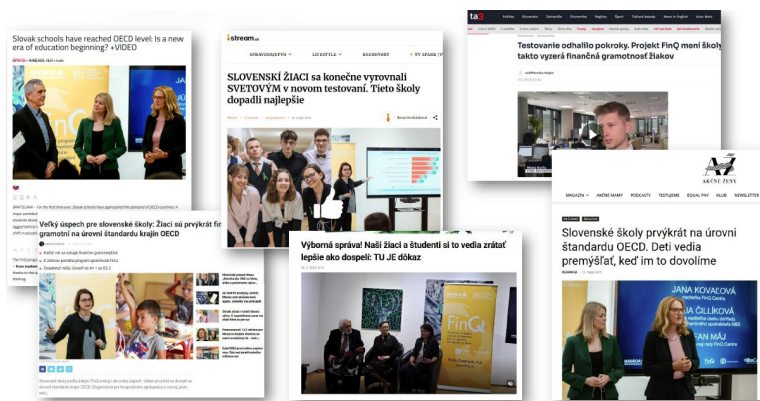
Slovak schools have reached OECD level: Is a new era of education beginning? +VIDEO

stream.sk

SPRAVODAJSTVO LIFESTYLE ROZHOVORY TV SPARK

SLOVENSKÍ ŽIACI sa konečne vyrovnali SVETOVÝM v novom testovaní. Tieto školy dopadli najlepšie

ta3

Testovanie odhalilo pokroky. Projekt FinQ mení školy, takto vyzerá finančná gramotnosť žiakov

Veľký úspech pre slovenské školy: Žiaci sú prvýkrát na úrovni v gramotní na úrovni štandardu krajín OECD

Výborná správa! Naši žiaci a študenti si to vedia zrátať lepšie ako dospelí: TU JE dôkaz

AKČNÉ ŽENY

MAGAZÍN AKČNÉ MAMY PODCASTY TESTUJEME EQUAL PAY KLUB NEWSLETTER

Slovenské školy prvýkrát na úrovni štandardu OECD. Deti vedia premýšľať, keď im to dovolíme

JANA KOVAČOVÁ
FinQ